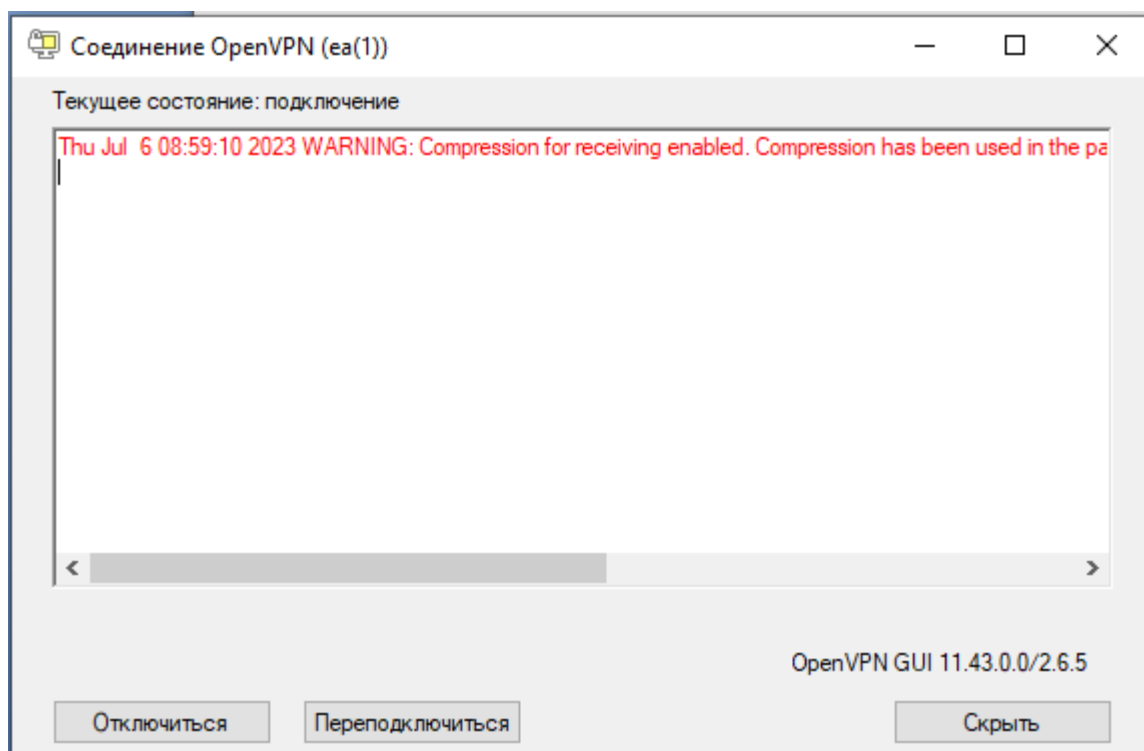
Соединение OpenVPN (ea(1))

Текущее состояние: подключение

Thu Jul 6 08:59:10 2023 WARNING: Compression for receiving enabled. Compression has been used in the pa

OpenVPN GUI 11.43.0.0/2.6.5

Отключиться

Переподключиться

Скрыть